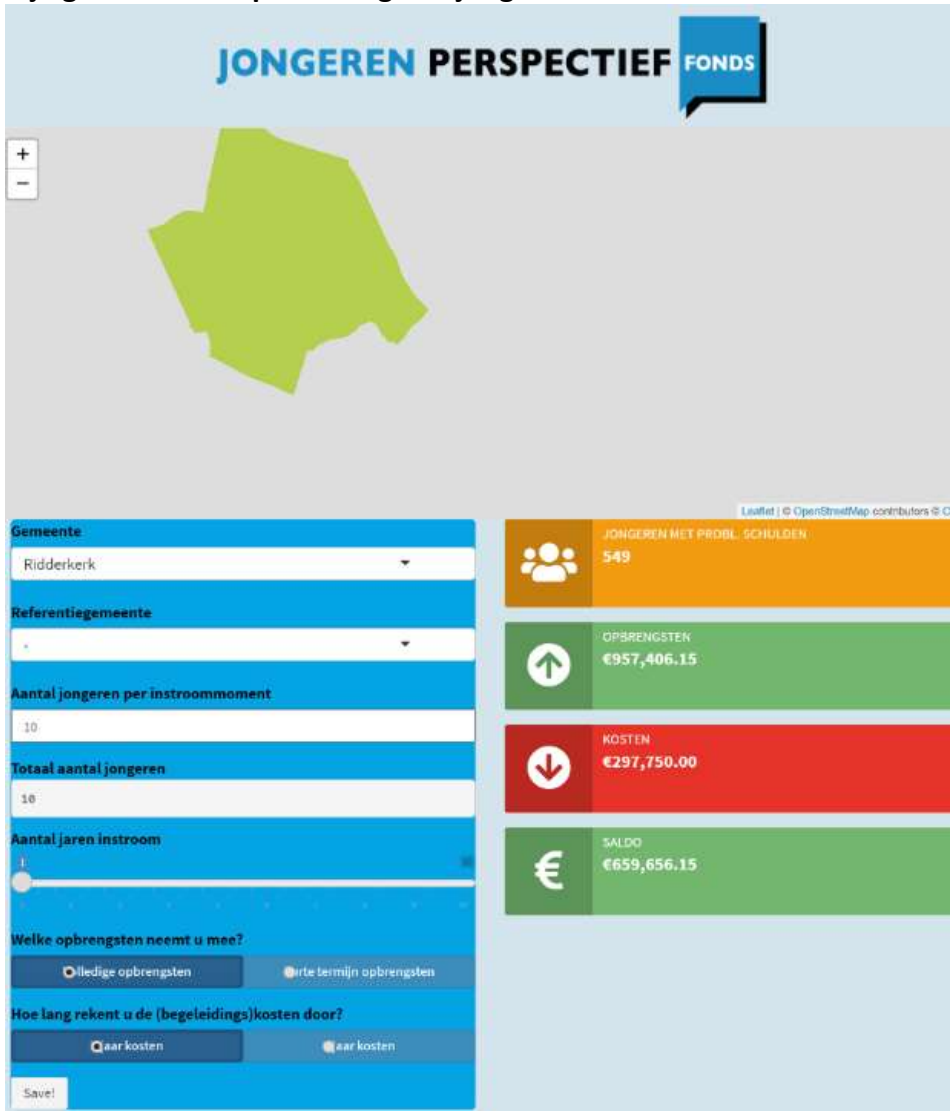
JONGEREN PERSPECTIEF FONDS

+
−

Leaflet | © OpenStreetMap contributors © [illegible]

Gemeente

Ridderkerk

Referentiegemeente

-

Aantal jongeren per instroommoment

10

Totaal aantal jongeren

10

Aantal jaren instroom

1

Welke opbrengsten neemt u mee?

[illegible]lledige opbrengsten | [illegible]rte termijn opbrengsten

Hoe lang rekent u de (begeleidings)kosten door?

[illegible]aar kosten | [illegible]aar kosten

Save!

JONGEREN MET PROBL. SCHULDEN
549

OPBRENGSTEN
€957,406.15

KOSTEN
€297,750.00

SALDO
€659,656.15